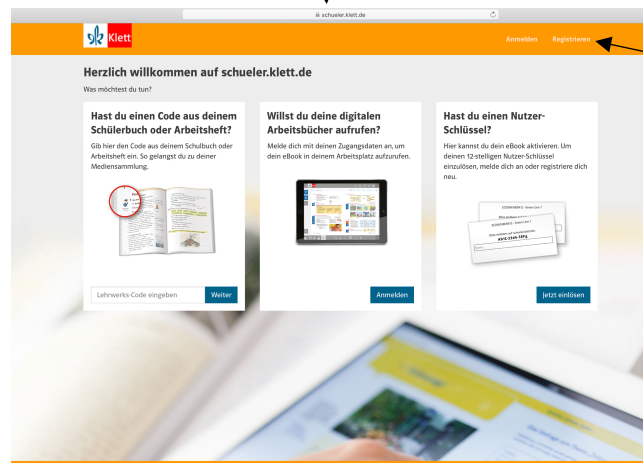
schueler.klett.de

Klett

Anmelden Registrieren

Herzlich willkommen auf schueler.klett.de
Was möchtest du tun?

Hast du einen Code aus deinem Schülerbuch oder Arbeitsheft?
Gib hier den Code aus deinem Schulbuch oder Arbeitsheft ein. So gelangst du zu deiner Mediensammlung.

Lehrwerks-Code eingeben Weiter

Willst du deine digitalen Arbeitsbücher aufrufen?
Melde dich mit deinen Zugangsdaten an, um dein eBook in deinem Arbeitsplatz aufzurufen.

Anmelden

Hast du einen Nutzer-Schlüssel?
Hier kannst du dein eBook aktivieren. Um deinen 12-stelligen Nutzer-Schlüssel einzulösen, melde dich an oder registriere dich neu.

A9YZ-S56N-TBPQ

Jetzt einlösen